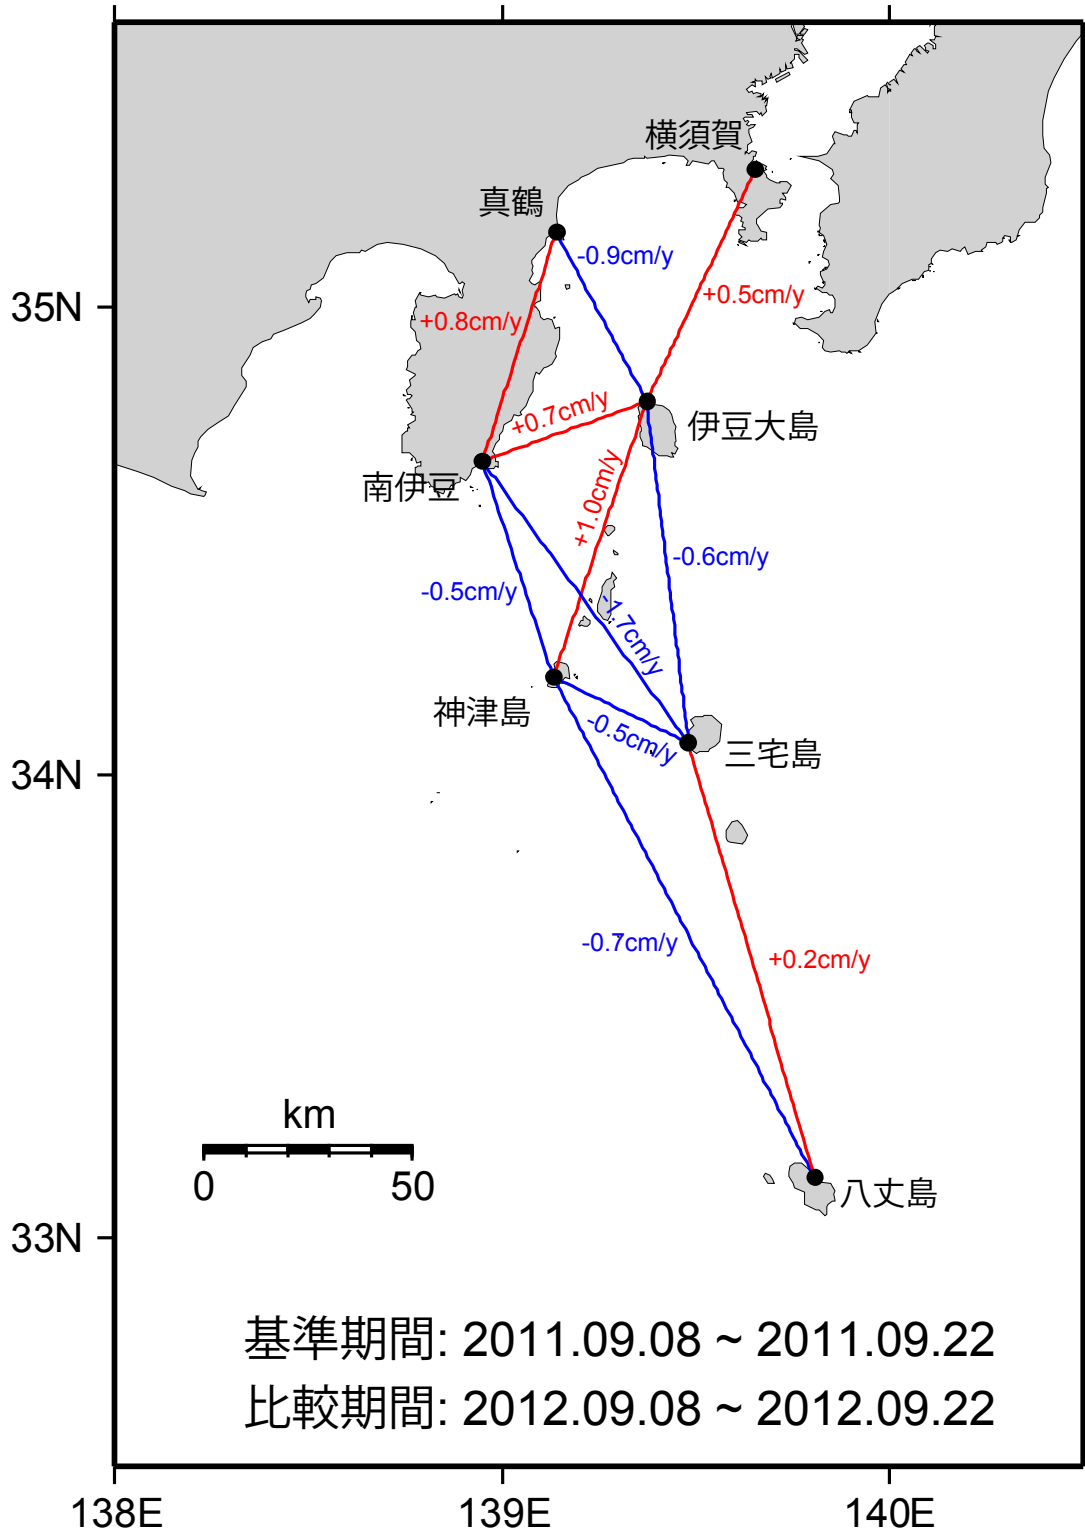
横須賀
真鶴
-0.9cm/y
+0.5cm/y
35N
+0.8cm/y
+0.7cm/y
伊豆大島
南伊豆
+1.0cm/y
-0.6cm/y
-0.5cm/y
-1.7cm/y
神津島
-0.5cm/y
三宅島
34N
-0.7cm/y
+0.2cm/y
km
0
50
八丈島
33N
基準期間: 2011.09.08 ~ 2011.09.22
比較期間: 2012.09.08 ~ 2012.09.22
138E
139E
140E